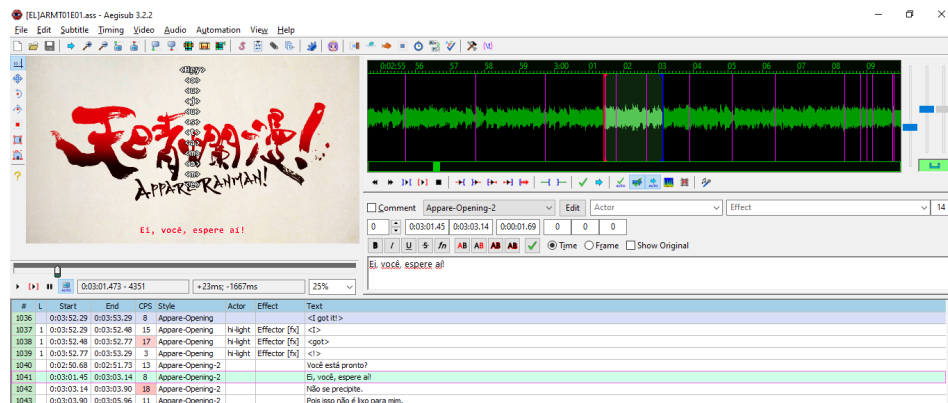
[EL]ARMT01E01.ass - Aegisub 3.2.2

File Edit Subtitle Timing Video Audio Automation View Help

<Hey>

APPARE-RANMAN!

Ei, você, espere aí!

0:02:55 56 57 58 59 3:00 01 02 03 04 05 06 07 08 09

Comment Appare-Opening-2 Edit Actor Effect 14

0 0:03:01.45 0:03:03.14 0:00:01.69 0 0 0

Time Frame Show Original

Ei, você, espere aí!

0:03:01.473 - 4351 +23ms; -1667ms 25%

| # | L | Start | End | CPS | Style | Actor | Effect | Text |
|---|---|---|---|---|---|---|---|---|
| 1036 | | 0:03:52.29 | 0:03:53.29 | 8 | Appare-Opening | | | <I got it!> |
| 1037 | 1 | 0:03:52.29 | 0:03:52.48 | 15 | Appare-Opening | hi-light | Effector [fx] | <I> |
| 1038 | 1 | 0:03:52.48 | 0:03:52.77 | 17 | Appare-Opening | hi-light | Effector [fx] | <got> |
| 1039 | 1 | 0:03:52.77 | 0:03:53.29 | 3 | Appare-Opening | hi-light | Effector [fx] | <!> |
| 1040 | | 0:02:50.68 | 0:02:51.73 | 13 | Appare-Opening-2 | | | Você está pronto? |
| 1041 | | 0:03:01.45 | 0:03:03.14 | 8 | Appare-Opening-2 | | | Ei, você, espere aí! |
| 1042 | | 0:03:03.14 | 0:03:03.90 | 18 | Appare-Opening-2 | | | Não se precipite. |
| 1043 | | 0:03:03.90 | 0:03:05.96 | 11 | Appare-Opening-2 | | | Pois isso não é lixo para mim. |